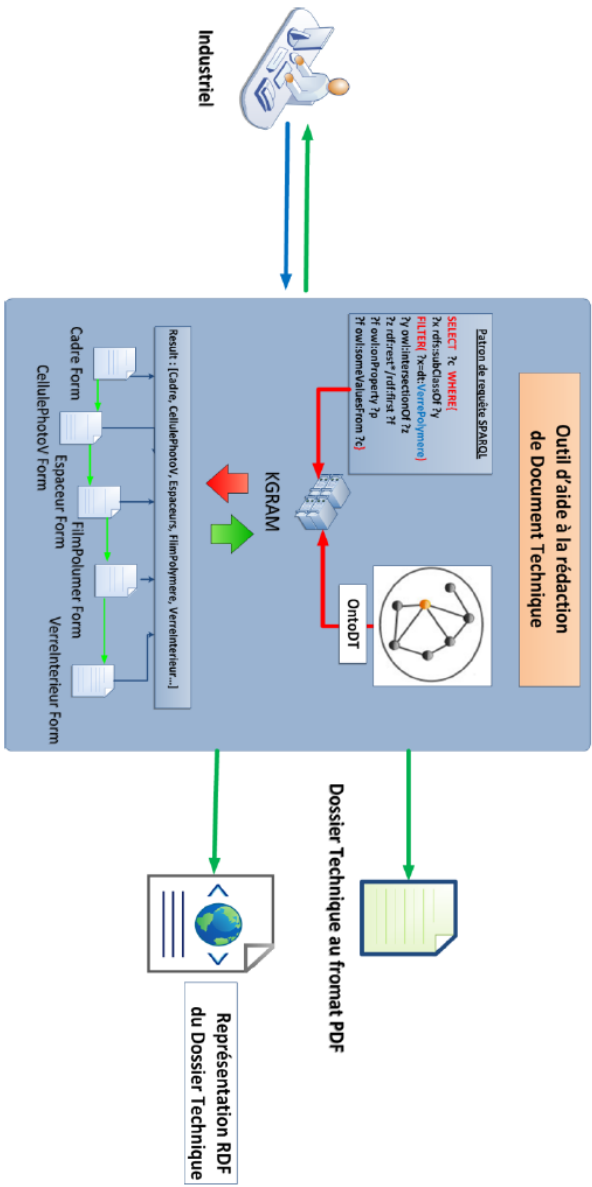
Industriel

Outil d'aide à la rédaction de Document Technique

Patron de requête SPARQL
SELECT ?c WHERE{
?x rdfs:subClassOf ?y
FILTER( ?x=dt:VerrePolymere)
?y owl:intersectionOf ?z
?z rdf:rest*/rdf:first ?f
?f owl:onProperty ?p
?f owl:someValuesFrom ?c}

KGRAM

OntoDT

Result : [Cadre, CellulePhotoV, Espaceurs, FilmPolymere, VerreInterieur...]

Cadre Form
CellulePhotoV Form
Espaceur Form
FilmPolumer Form
VerreInterieur Form

Dossier Technique au fromat PDF

Représentation RDF du Dossier Technique